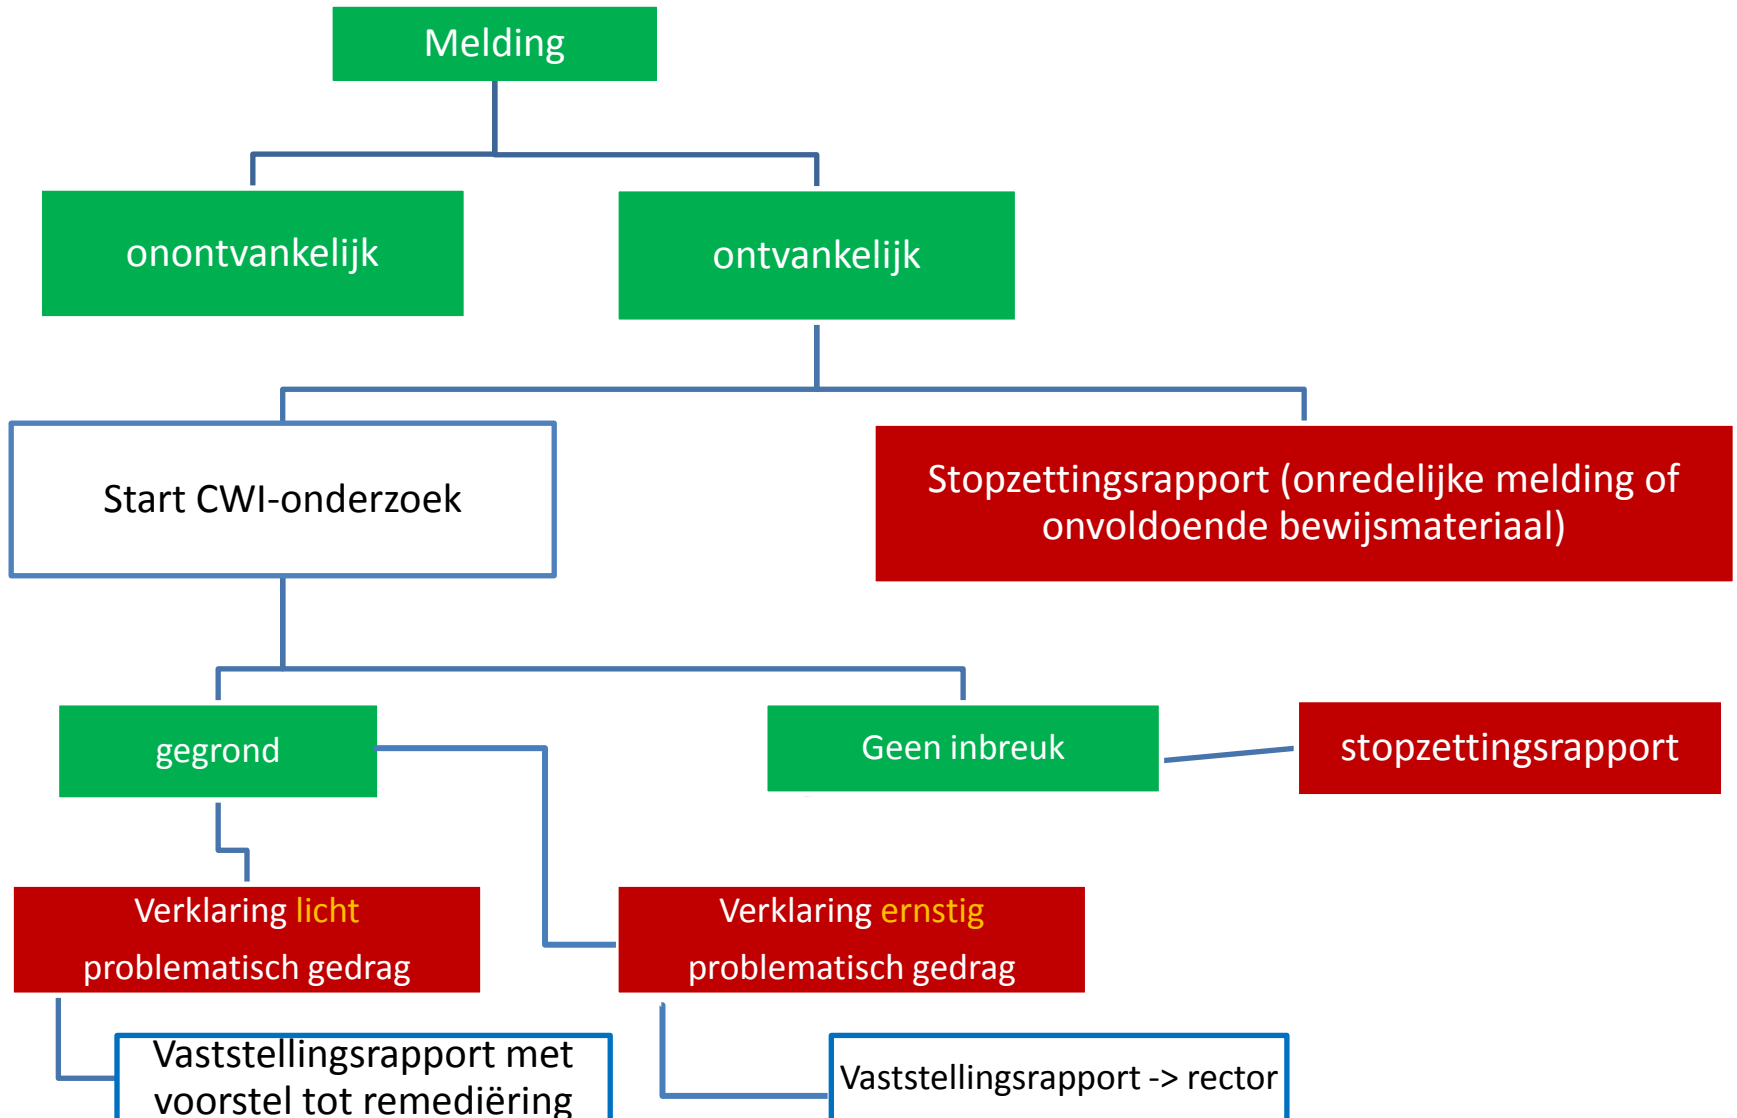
Melding

onontvankelijk

ontvankelijk

Start CWI-onderzoek

Stopzettingsrapport (onredelijke melding of onvoldoende bewijsmateriaal)

gegrond

Geen inbreuk

stopzettingsrapport

Verklaring licht problematisch gedrag

Verklaring ernstig problematisch gedrag

Vaststellingsrapport met voorstel tot remediëring

Vaststellingsrapport -> rector